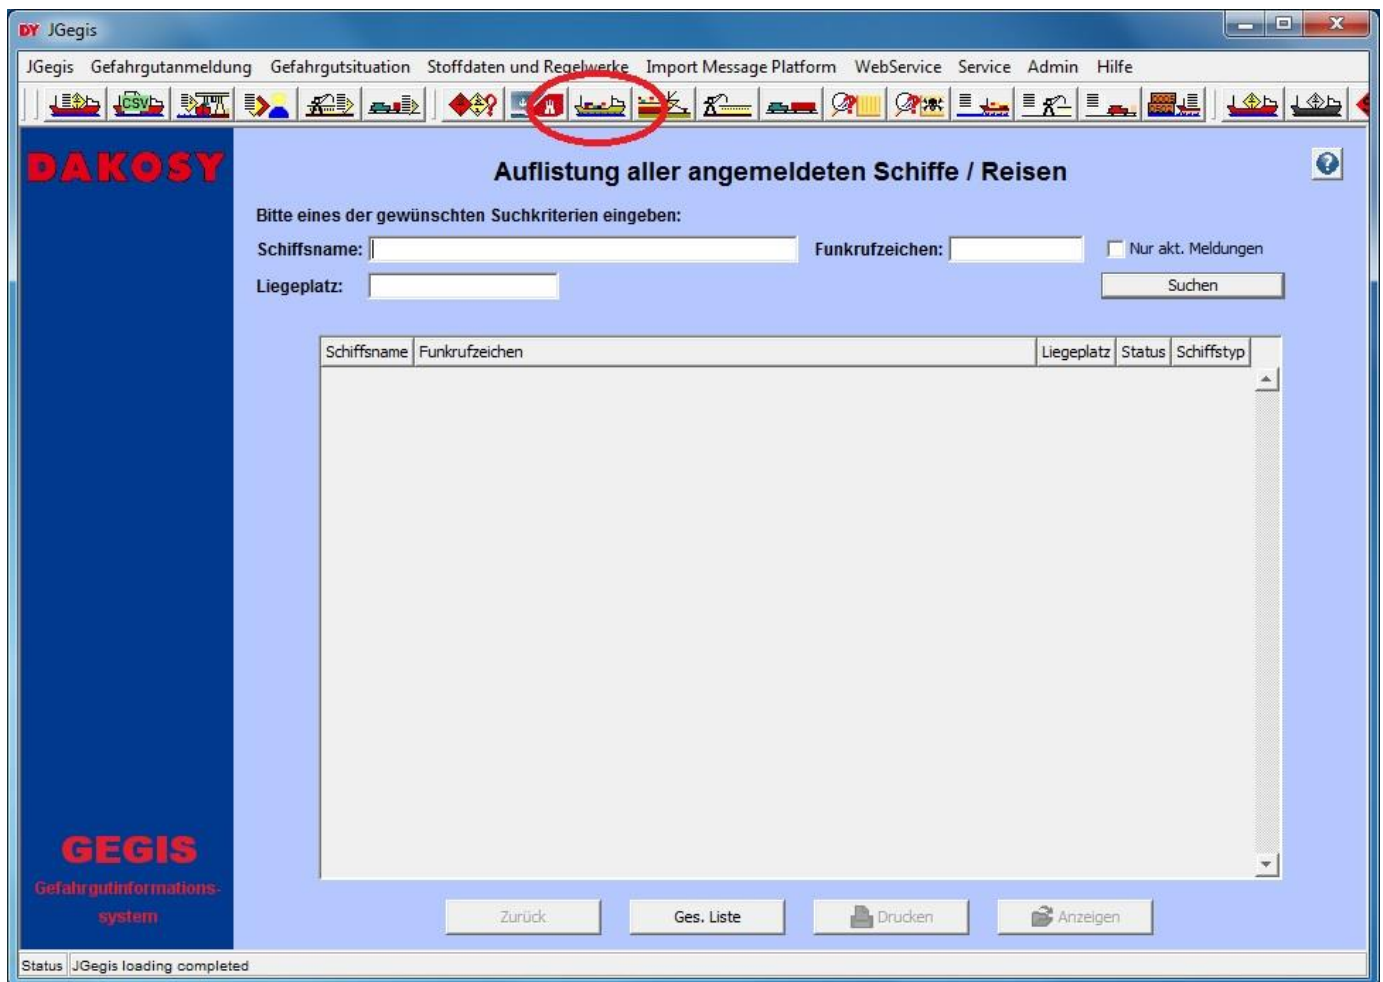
JGegis

JGegis Gefahrgutanmeldung Gefahrgutsituation Stoffdaten und Regelwerke Import Message Platform WebService Service Admin Hilfe

CSV

DAKOSY

Auflistung aller angemeldeten Schiffe / Reisen

Bitte eines der gewünschten Suchkriterien eingeben:

Schiffsname:

Funkrufzeichen:

Nur akt. Meldungen

Liegeplatz:

Suchen

| Schiffsname | Funkrufzeichen | Liegeplatz | Status | Schiffstyp |
|---|---|---|---|---|

GEGIS
Gefahrgutinformations-system

Zurück Ges. Liste Drucken Anzeigen

Status JGegis loading completed